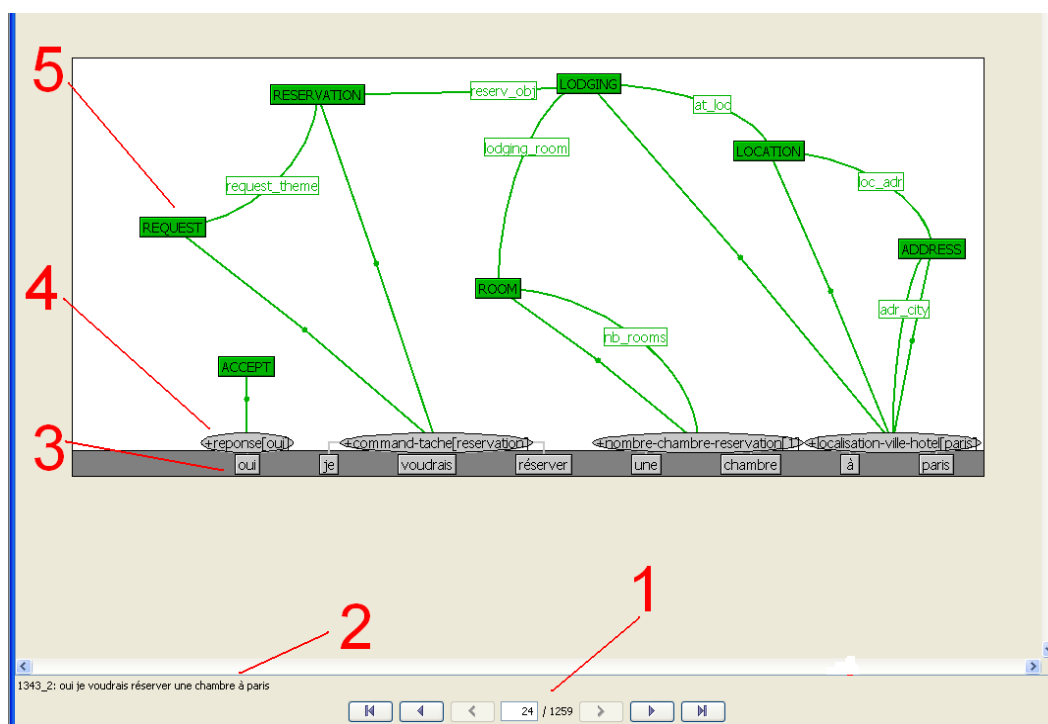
5

RESERVATION

reserv_obj

LODGING

at_loc

lodging_room

LOCATION

request_theme

loc_adr

REQUEST

ADDRESS

4

ROOM

adr_city

nb_rooms

ACCEPT

3

+reponse[oui]

+command-tache[reservation]

+nombre-chambre-reservation[1]

+localisation-ville-hotel[paris]

oui

je

voudrais

réserver

une

chambre

à

paris

2

1

1343_2: oui je voudrais réserver une chambre à paris

24 / 1259